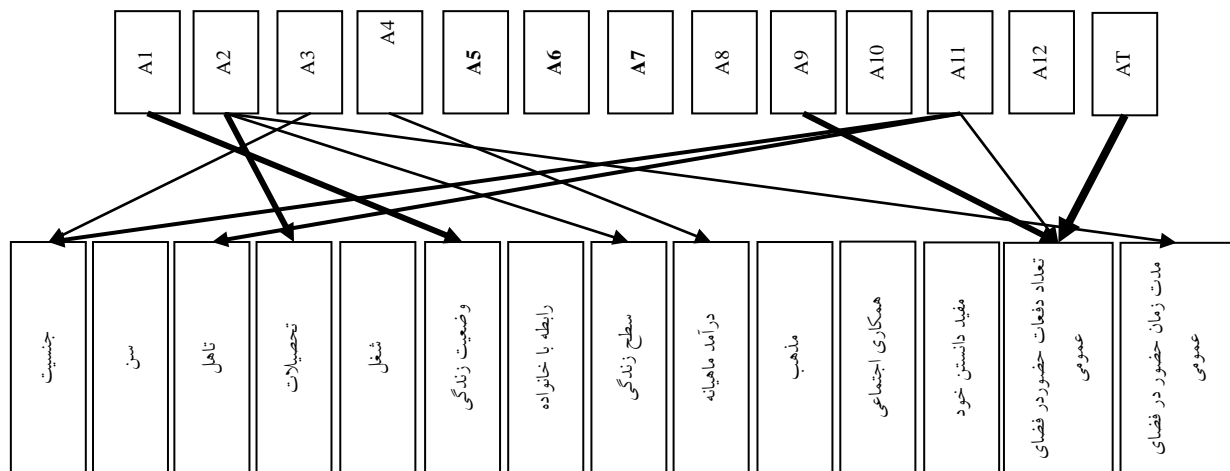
A1
A2
A3
A4
A5
A6
A7
A8
A9
A10
A11
A12
AT

جنسیت
سن
تاهل
تحصیلات
شغل
وضعیت زندگی
رابطه با خانواده
سطح زندگی
درآمد ماهیانه
مذهب
همکاری اجتماعی
مفید دانستن خود
تعداد دفعات حضوردر فضای عمومی
مدت زمان حضور در فضای عمومی